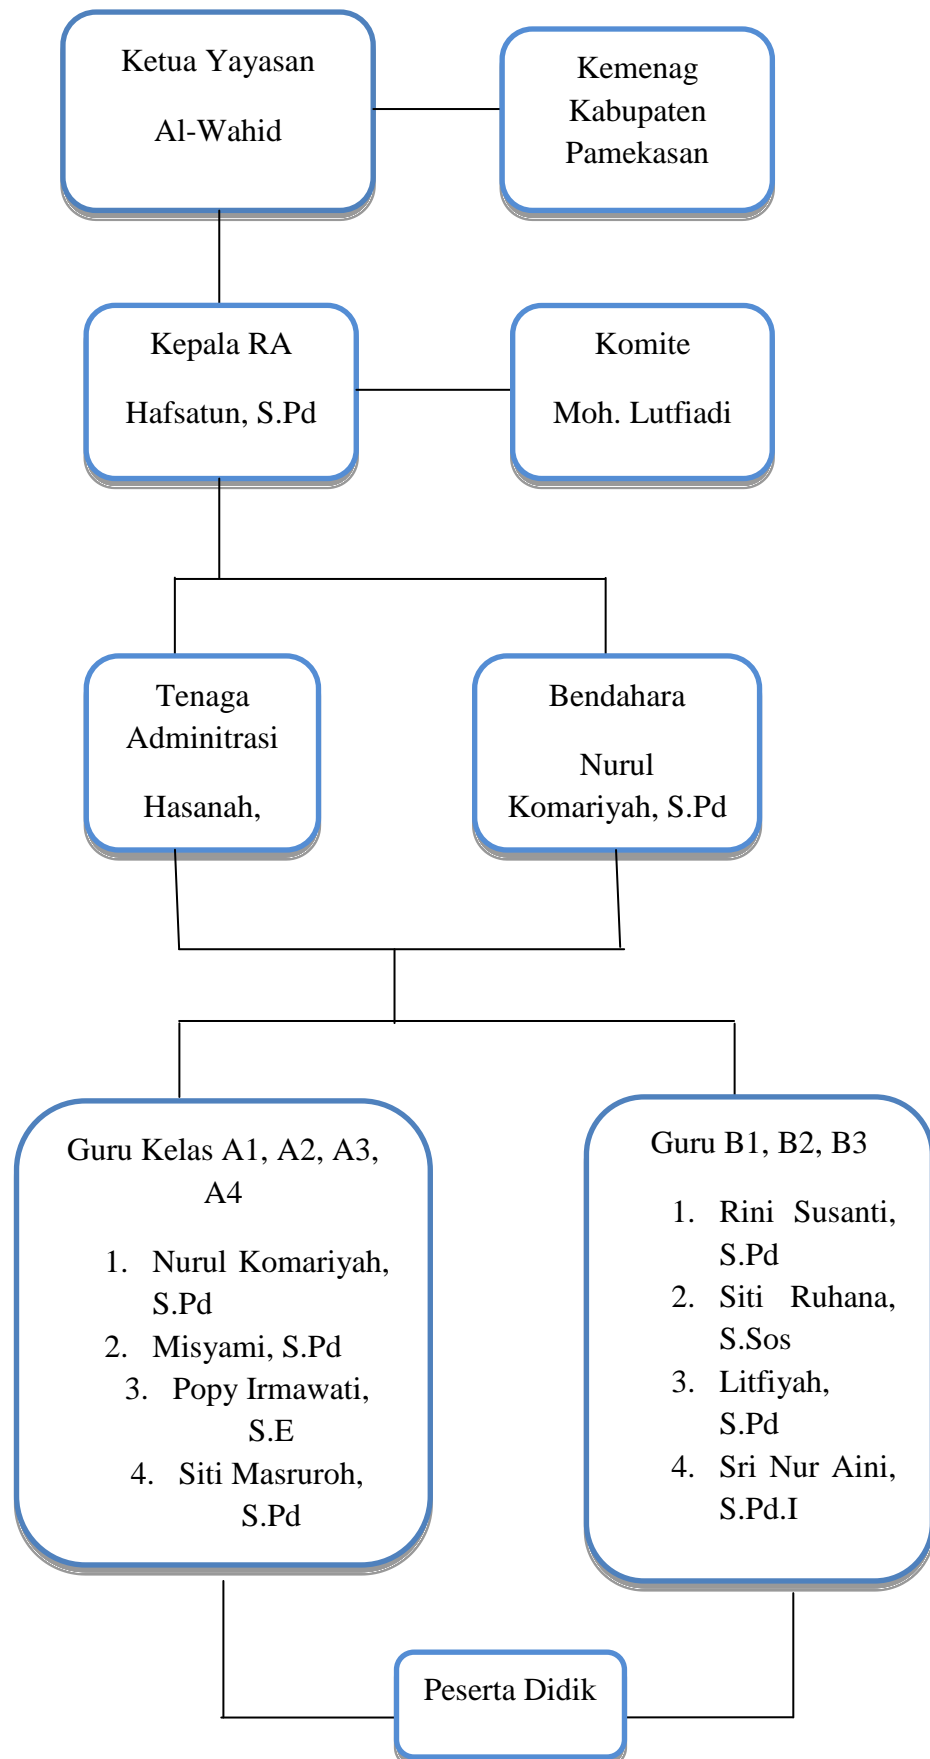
Ketua Yayasan

Al-Wahid

Kemenag Kabupaten Pamekasan

Kepala RA

Hafsatun, S.Pd

Komite

Moh. Lutfiadi

Tenaga Adminitrasi

Hasanah,

Bendahara

Nurul Komariyah, S.Pd

Guru Kelas A1, A2, A3, A4

1. Nurul Komariyah, S.Pd
2. Misyami, S.Pd
3. Popy Irmawati, S.E
4. Siti Masruroh, S.Pd

Guru B1, B2, B3

1. Rini Susanti, S.Pd
2. Siti Ruhana, S.Sos
3. Litfiyah, S.Pd
4. Sri Nur Aini, S.Pd.I

Peserta Didik